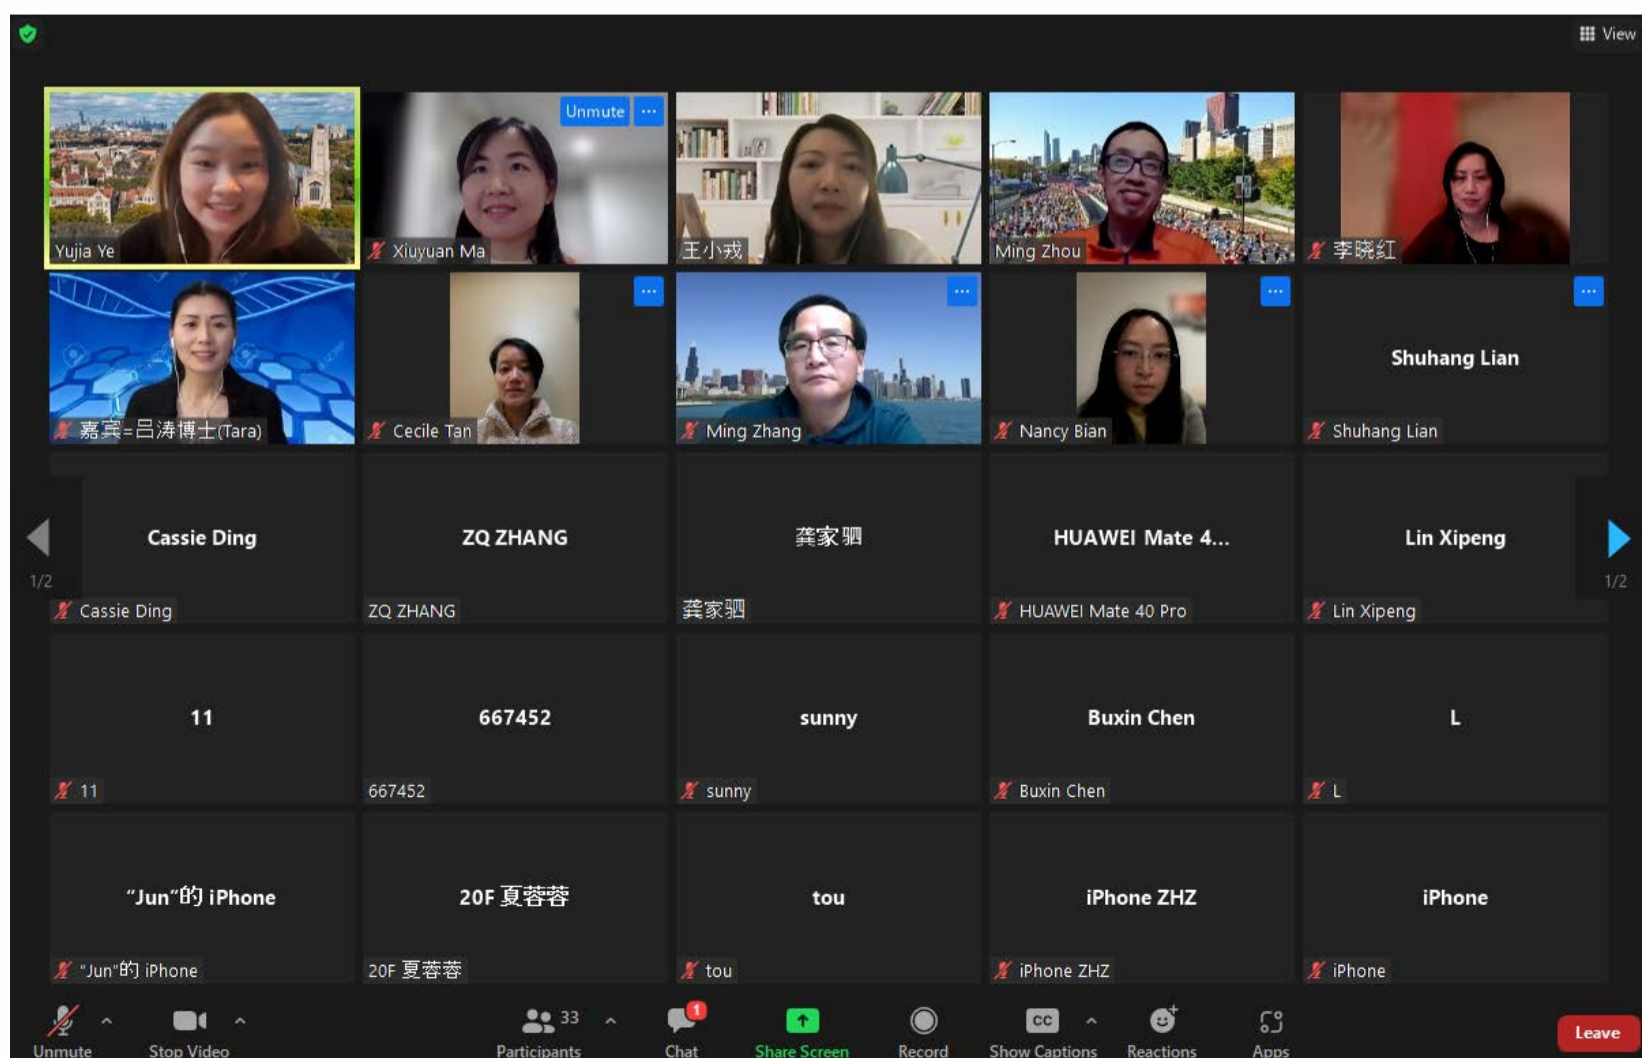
View

Unmute ···

Yujia Ye

Xiuyuan Ma

王小戎

Ming Zhou

李晓红

···

···

···

···

嘉宾=吕涛博士(Tara)

Cecile Tan

Ming Zhang

Nancy Bian

Shuhang Lian

Shuhang Lian

1/2

Cassie Ding

Cassie Ding

ZQ ZHANG

ZQ ZHANG

龚家驷

龚家驷

HUAWEI Mate 4...

HUAWEI Mate 40 Pro

Lin Xipeng

Lin Xipeng

1/2

11

11

667452

667452

sunny

sunny

Buxin Chen

Buxin Chen

L

L

"Jun"的 iPhone

"Jun"的 iPhone

20F 夏蓉蓉

20F 夏蓉蓉

tou

tou

iPhone ZHZ

iPhone ZHZ

iPhone

iPhone

Unmute

Stop Video

33

Participants

1

Chat

Share Screen

Record

CC

Show Captions

Reactions

Apps

Leave